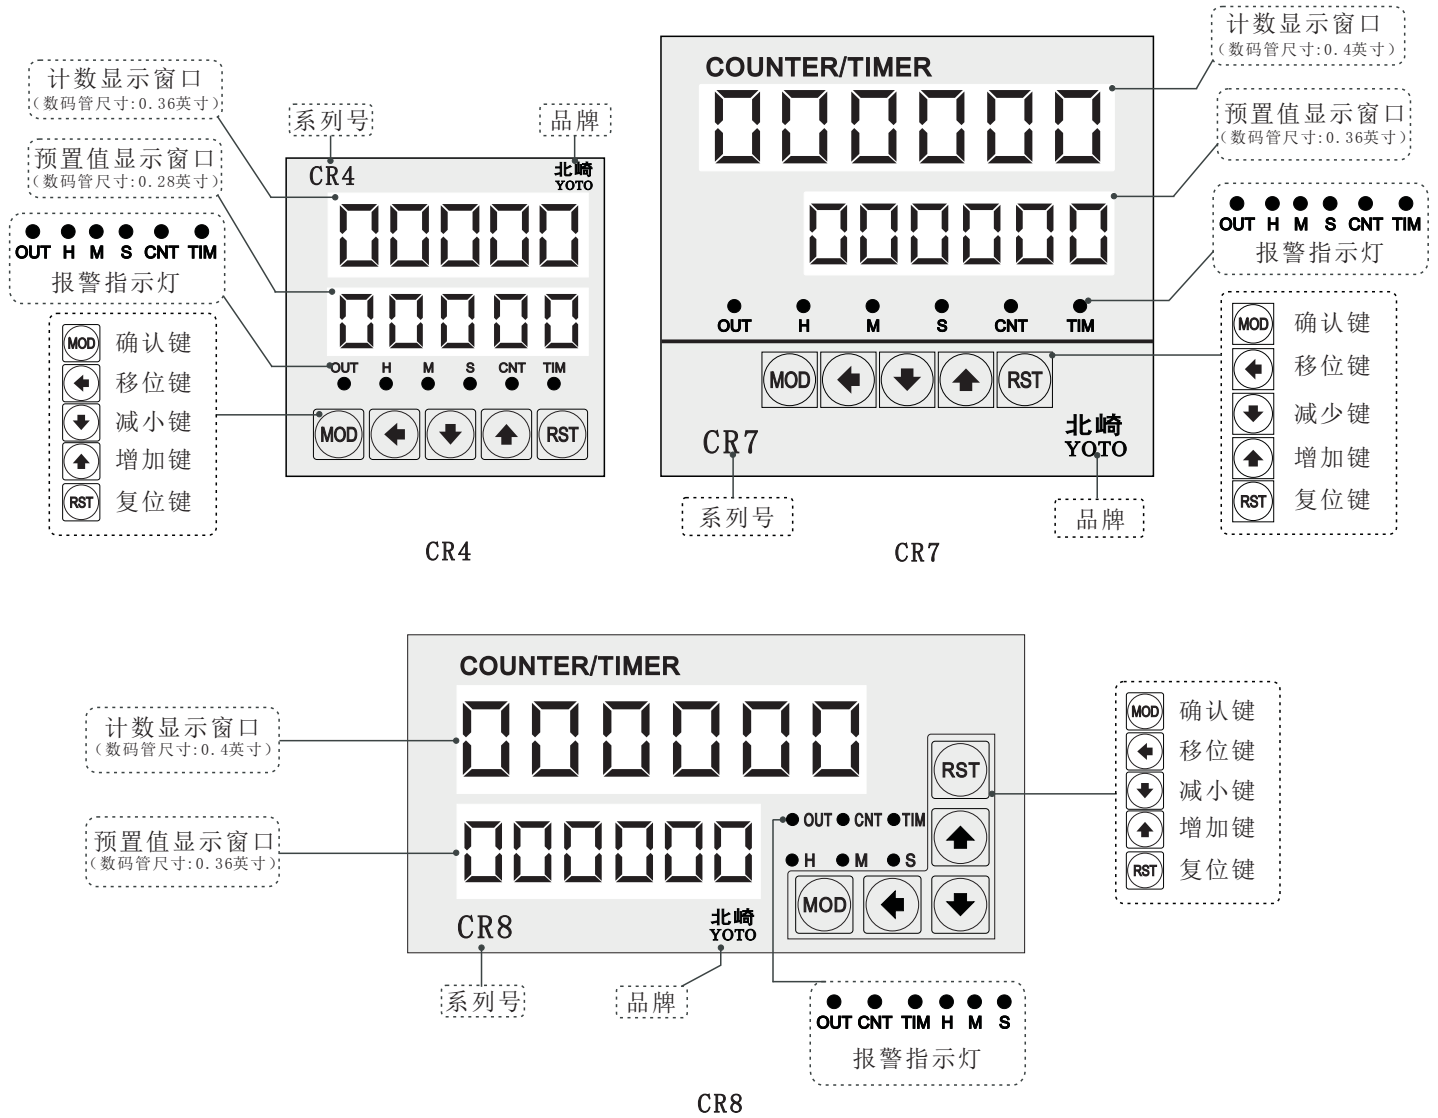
计数显示窗口
(数码管尺寸:0.36英寸)

系列号

品牌

预置值显示窗口
(数码管尺寸:0.28英寸)

OUT H M S CNT TIM
报警指示灯

CR4

北崎
YOTO

00000

00000

OUT H M S CNT TIM

MOD 确认键
移位键
减小键
增加键
RST 复位键

MOD RST

CR4

COUNTER/TIMER

000000

000000

OUT H M S CNT TIM

MOD RST

CR7

北崎
YOTO

计数显示窗口
(数码管尺寸:0.4英寸)

预置值显示窗口
(数码管尺寸:0.36英寸)

OUT H M S CNT TIM
报警指示灯

MOD 确认键
移位键
减少键
增加键
RST 复位键

系列号

品牌

CR7

COUNTER/TIMER

计数显示窗口
(数码管尺寸:0.4英寸)

000000

预置值显示窗口
(数码管尺寸:0.36英寸)

000000

OUT CNT TIM
H M S

RST

MOD

CR8

北崎
YOTO

MOD 确认键
移位键
减小键
增加键
RST 复位键

系列号

品牌

OUT CNT TIM H M S
报警指示灯

CR8